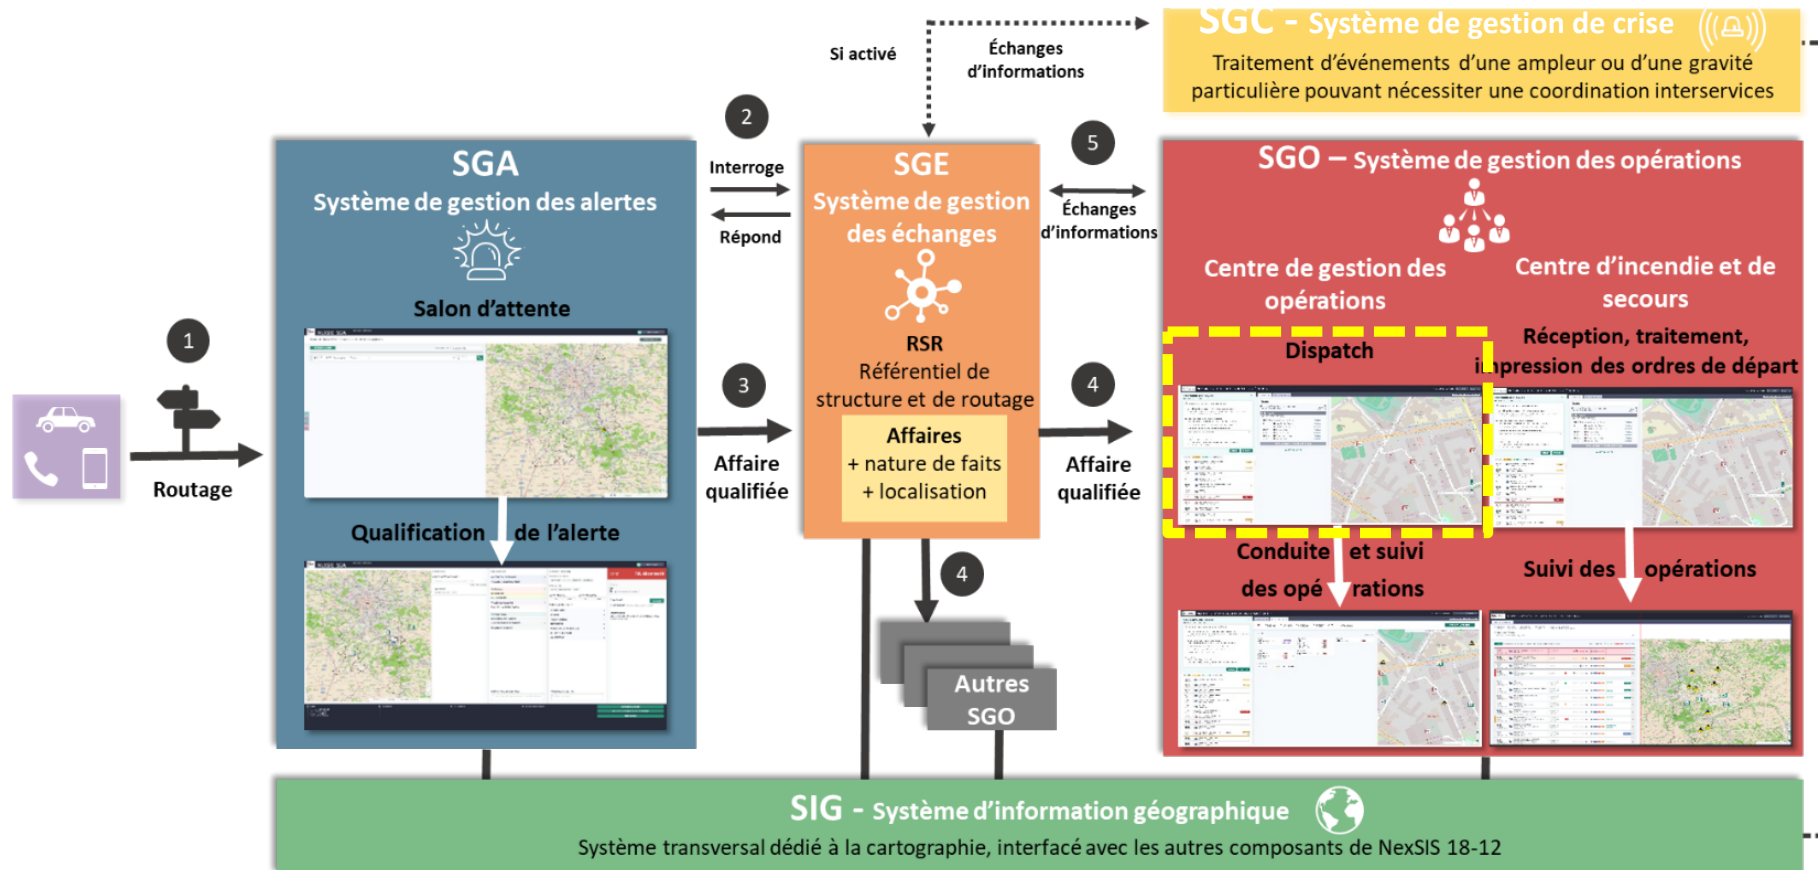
SGC - Système de gestion de crise
Traitement d'événements d'une ampleur ou d'une gravité particulière pouvant nécessiter une coordination interservices

Si activé

Échanges d'informations

2

Interroge

Répond

SGA
Système de gestion des alertes

Salon d'attente

Qualification de l'alerte

1

Routage

SGE
Système de gestion des échanges

RSR
Référentiel de structure et de routage

Affaires
+ nature de faits
+ localisation

3

Affaire qualifiée

5

Échanges d'informations

4

Affaire qualifiée

4

Autres SGO

SGO – Système de gestion des opérations

Centre de gestion des opérations

Centre d'incendie et de secours

Réception, traitement, impression des ordres de départ

Dispatch

Conduite et suivi des opérations

Suivi des opérations

SIG - Système d'information géographique
Système transversal dédié à la cartographie, interfacé avec les autres composants de NexSIS 18-12